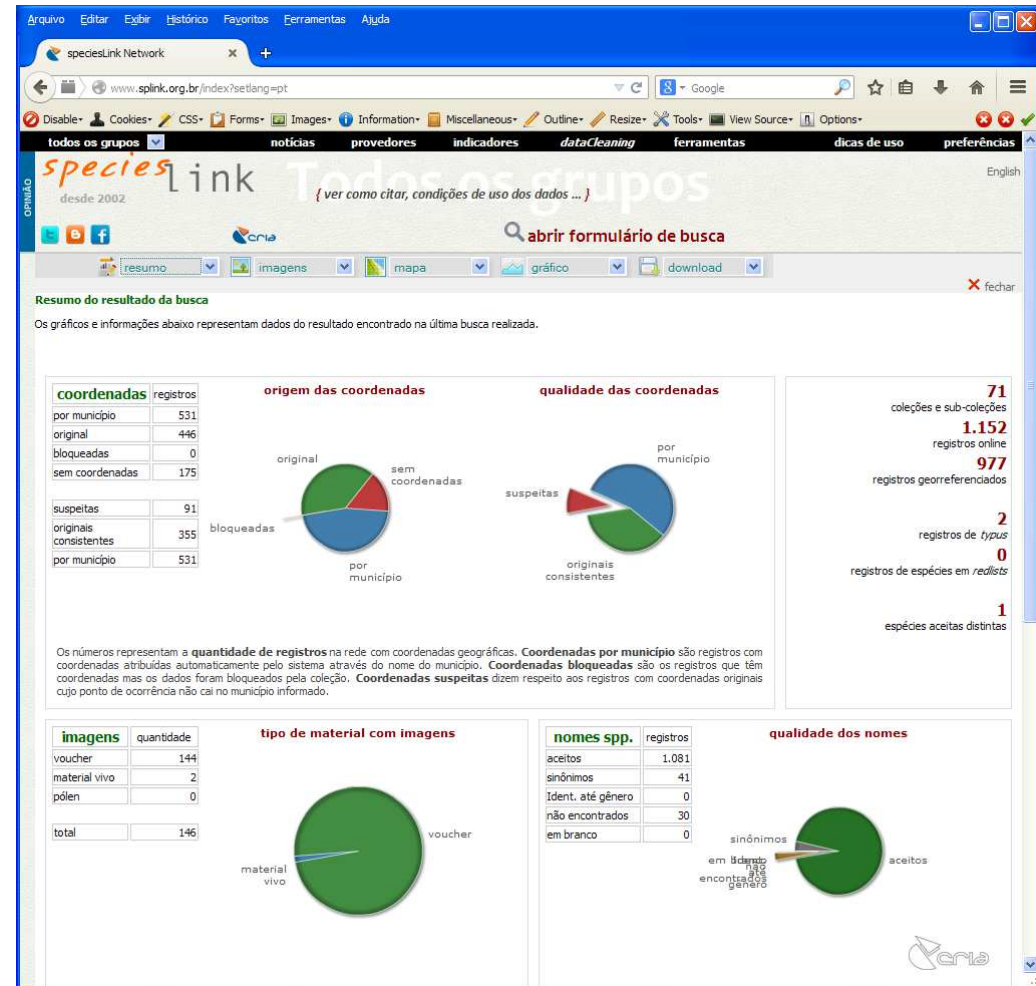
Arquivo Editar Exibir Histórico Favoritos Ferramentas Ajuda

speciesLink Network

www.splink.org.br/index?setlang=pt

Google

Disable• Cookies• CSS• Forms• Images• Information• Miscellaneous• Outline• Resize• Tools• View Source• Options•

todos os grupos notícias provedores indicadores dataCleaning ferramentas dicas de uso preferências

OPINIÃO

species link desde 2002

Todos os grupos

{ ver como citar, condições de uso dos dados ... }

English

cria

abrir formulário de busca

resumo imagens mapa gráfico download

fechar

Resumo do resultado da busca

Os gráficos e informações abaixo representam dados do resultado encontrado na última busca realizada.

| coordenadas | registros |
|---|---|
| por município | 531 |
| original | 446 |
| bloqueadas | 0 |
| sem coordenadas | 175 |

| | |
|---|---|
| suspeitas | 91 |
| originais consistentes | 355 |
| por município | 531 |

origem das coordenadas

original

sem coordenadas

bloqueadas

por município

qualidade das coordenadas

por município

suspeitas

originais consistentes

71
coleções e sub-coleções
1.152
registros online
977
registros georreferenciados

2
registros de typus
0
registros de espécies em redlists

1
espécies aceitas distintas

Os números representam a quantidade de registros na rede com coordenadas geográficas. Coordenadas por município são registros com coordenadas atribuídas automaticamente pelo sistema através do nome do município. Coordenadas bloqueadas são os registros que têm coordenadas mas os dados foram bloqueados pela coleção. Coordenadas suspeitas dizem respeito aos registros com coordenadas originais cujo ponto de ocorrência não cai no município informado.

| imagens | quantidade |
|---|---|
| voucher | 144 |
| material vivo | 2 |
| pólen | 0 |

| | |
|---|---|
| total | 146 |

tipo de material com imagens

material vivo

voucher

| nomes spp. | registros |
|---|---|
| aceitos | 1.081 |
| sinônimos | 41 |
| Ident. até gênero | 0 |
| não encontrados | 30 |
| em branco | 0 |

qualidade dos nomes

sinônimos

em branco

não encontrados

Ident. até gênero

aceitos

cria